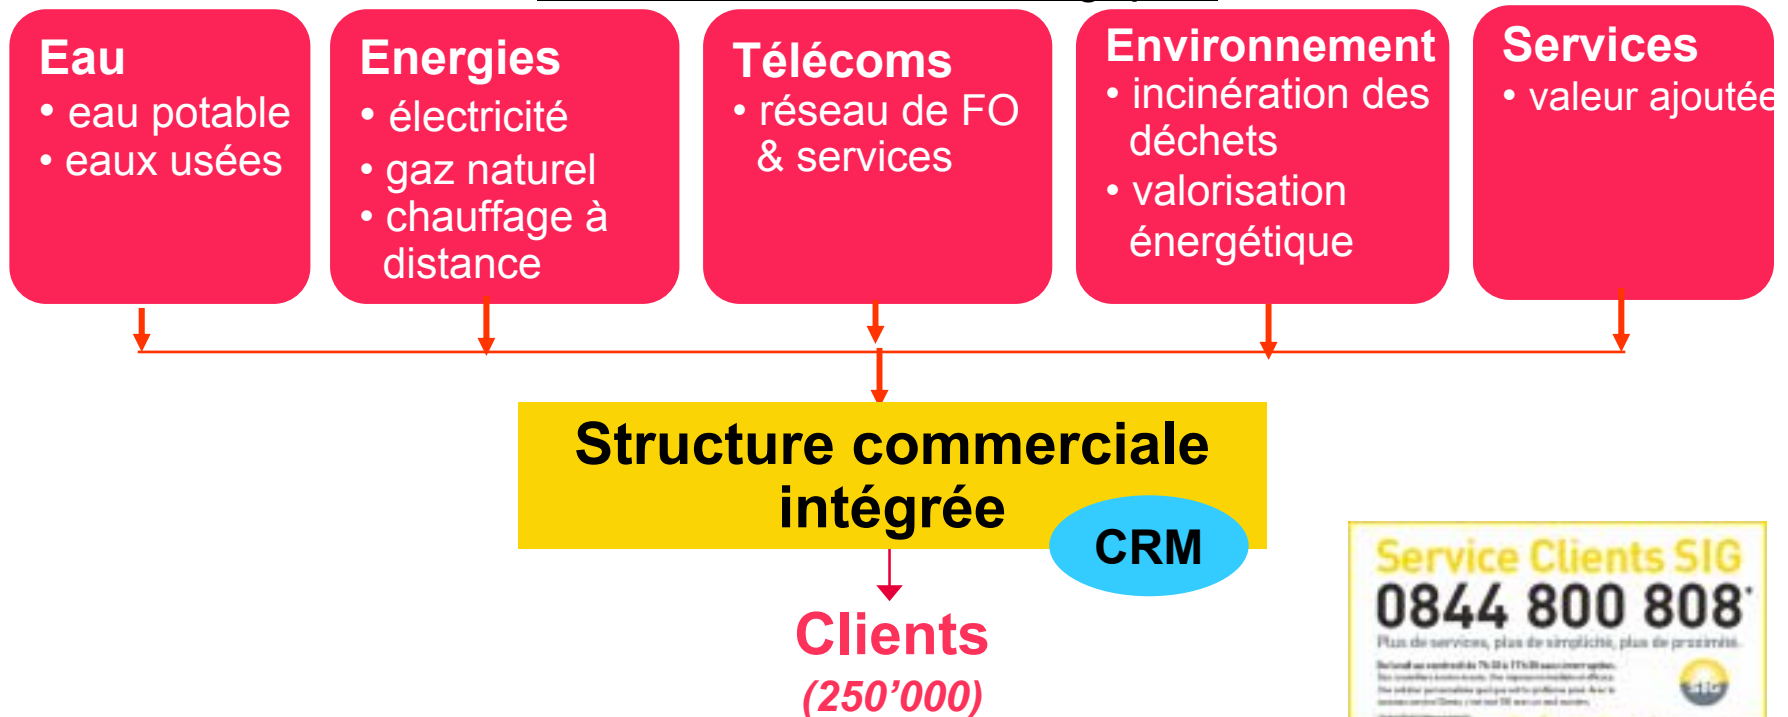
Eau
• eau potable
• eaux usées

Energies
• électricité
• gaz naturel
• chauffage à distance

Télécoms
• réseau de FO & services

Environnement
• incinération des déchets
• valorisation énergétique

Services
• valeur ajoutée

Structure commerciale intégrée

CRM

Clients
(250'000)

Service Clients SIG
0844 800 808*
Plus de services, plus de simplicité, plus de proximité.
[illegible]
SIG